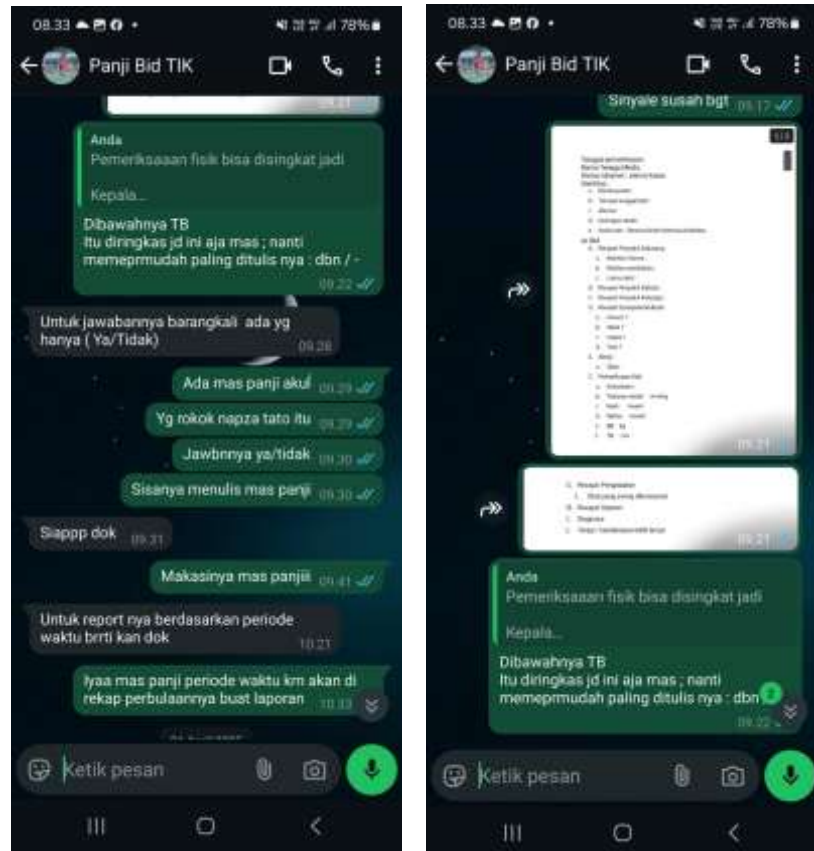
08.33

78%

Panji Bid TIK

09.21

Anda
Pemeriksaaan fisik bisa disingkat jadi

Kepala...

Dibawahnya TB
Itu diringkas jd ini aja mas ; nanti memeprmudah paling ditulis nya : dbn / -

09.22

Untuk jawabannya barangkali ada yg hanya ( Ya/Tidak) 09.28

Ada mas panji aku 09.29

Yg rokok napza tato itu 09.29

Jawbnnya ya/tidak 09.30

Sisanya menulis mas panji 09.30

Siappp dok 09.31

Makasinya mas panjiii 09.41

Untuk report nya berdasarkan periode waktu brrti kan dok 10.23

Iyaa mas panji periode waktu km akan di rekap perbulaannya buat laporan 10.33

Ketik pesan

08.33

78%

Panji Bid TIK

Sinyale susah bgt 09.17

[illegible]

09.21

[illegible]

09.21

Anda
Pemeriksaaan fisik bisa disingkat jadi

Kepala...

Dibawahnya TB
Itu diringkas jd ini aja mas ; nanti memeprmudah paling ditulis nya : dbn

09.22

Ketik pesan